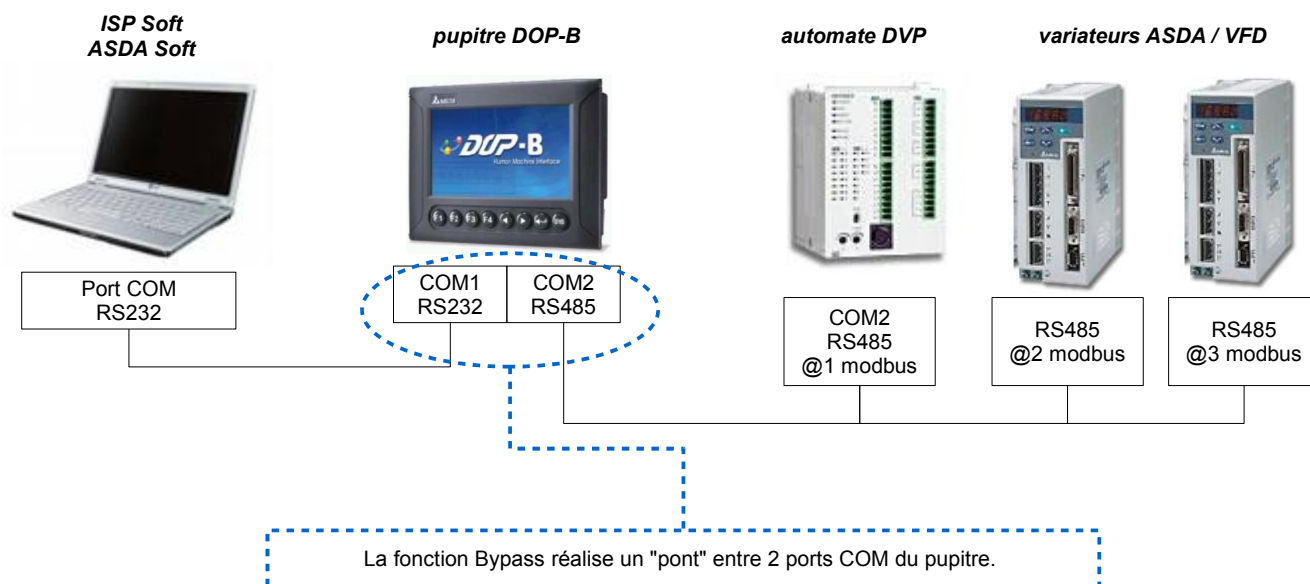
ISP Soft
ASDA Soft

pupitre DOP-B

automate DVP

variateurs ASDA / VFD

DOP-B

Port COM
RS232

COM1
RS232

COM2
RS485

COM2
RS485
@1 modbus

RS485
@2 modbus

RS485
@3 modbus

La fonction Bypass réalise un "pont" entre 2 ports COM du pupitre.